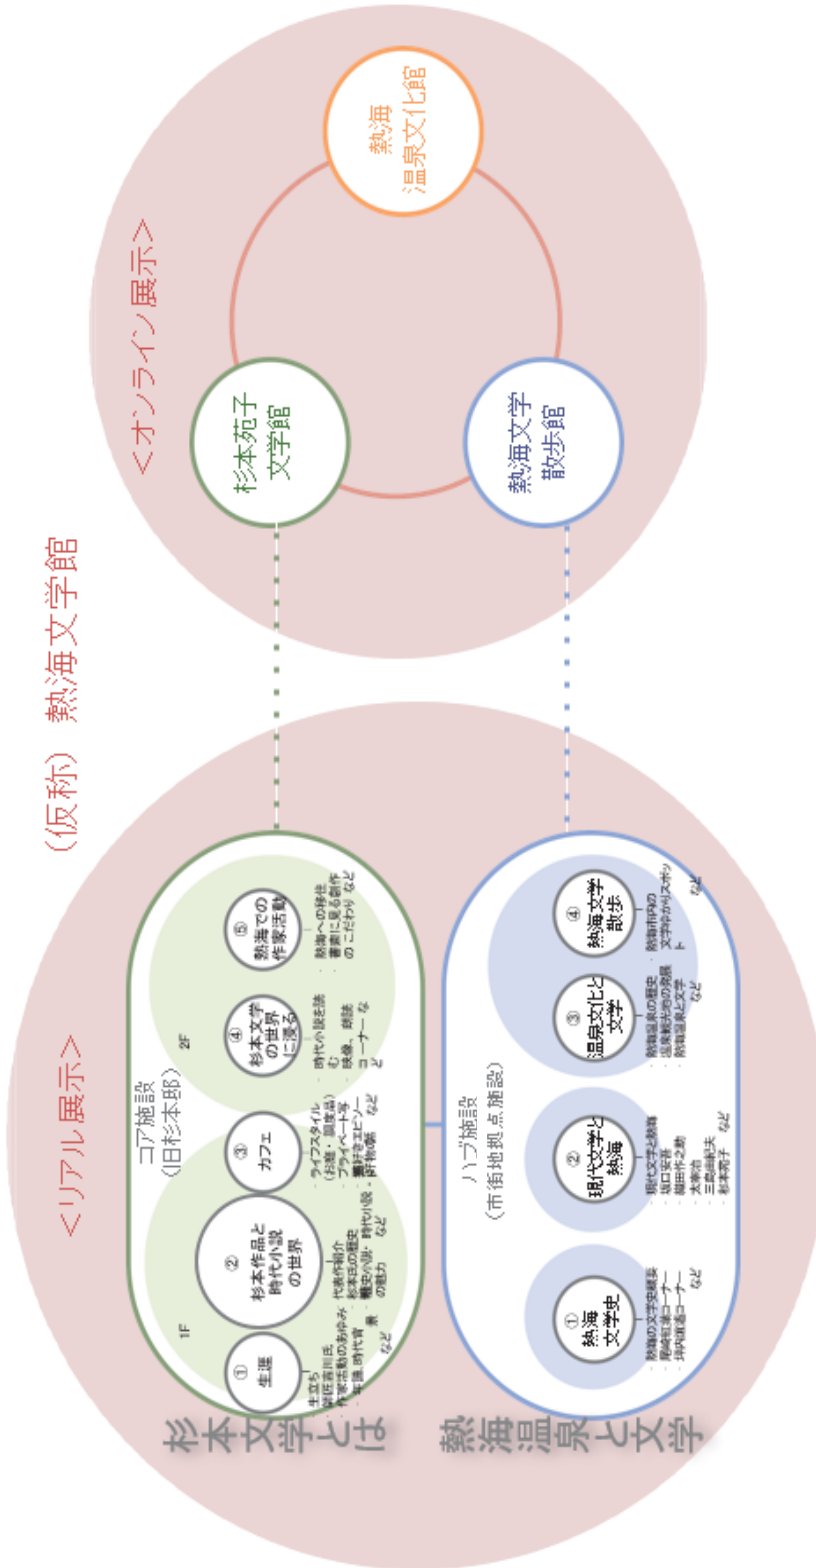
（仮称）熱海文学館

＜オンライン展示＞

熱海温泉文化館

杉本苑子文学館

熱海文学散歩館

＜リアル展示＞

コア施設（旧杉本邸）

1F

① 生涯
・生立ち
・師匠吉川英治
・作家活動のあゆみ
・年譜、時代背景 など

② 杉本作品と時代小説の世界
・代表作紹介
・杉本氏の歴史観
・歴史小説・時代小説の魅力 など

③ カフェ
・ライフスタイル（お墓・調度品）
・プライベート写真
・書好きエピソード・好物の紹介 など

2F

④ 杉本文学の世界に浸る
・時代小説を読む
・映像、朗読コーナー など

⑤ 熱海での作家活動
・熱海への移住
・書斎に見る創作のこだわり など

杉本文学とは

ハブ施設（市街地拠点施設）

① 熱海文学史
・熱海の文学史概要
・熱海話題コーナー
・名作紹介コーナー など

② 現代文学と熱海
・現代文学と熱海
・坂口安吾
・尾崎作之助
・太宰治
・三島由紀夫
・杉本苑子 など

③ 温泉文化と文学
・熱海温泉の歴史
・温泉観光地の発展
・熱海温泉と文学 など

④ 熱海文学散歩
・熱海市内の文学ゆかりスポット など

熱海温泉と文学